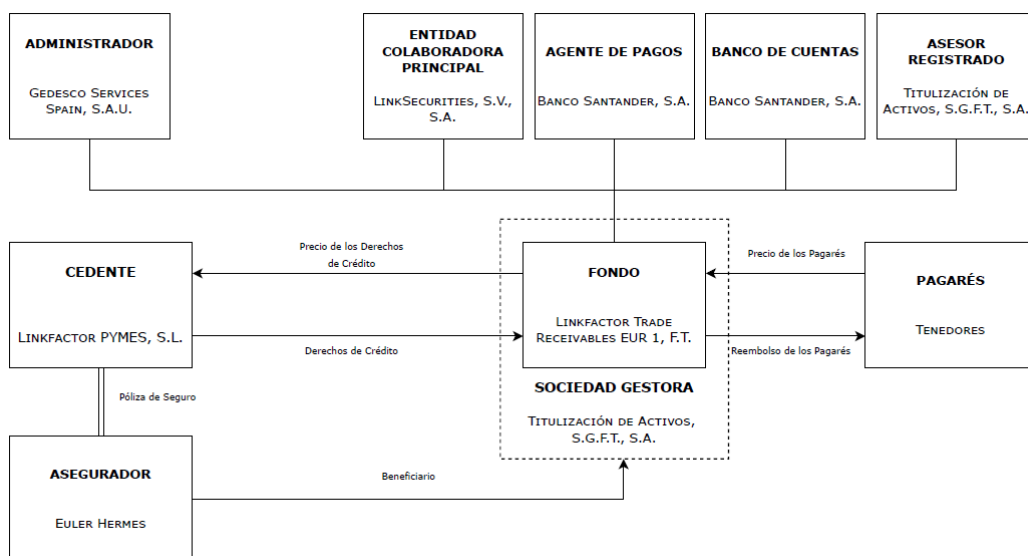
ADMINISTRADOR

Gedesco Services Spain, S.A.U.

ENTIDAD COLABORADORA PRINCIPAL

LinkSecurities, S.V., S.A.

AGENTE DE PAGOS

Banco Santander, S.A.

BANCO DE CUENTAS

Banco Santander, S.A.

ASESOR REGISTRADO

Titulización de Activos, S.G.F.T., S.A.

CEDENTE

Linkfactor PYMES, S.L.

Precio de los Derechos de Crédito

Derechos de Crédito

FONDO

Linkfactor Trade Receivables EUR 1, F.T.

SOCIEDAD GESTORA

Titulización de Activos, S.G.F.T., S.A.

Precio de los Pagarés

Reembolso de los Pagarés

PAGARÉS

Tenedores

Póliza de Seguro

ASEGURADOR

Euler Hermes

Beneficiario